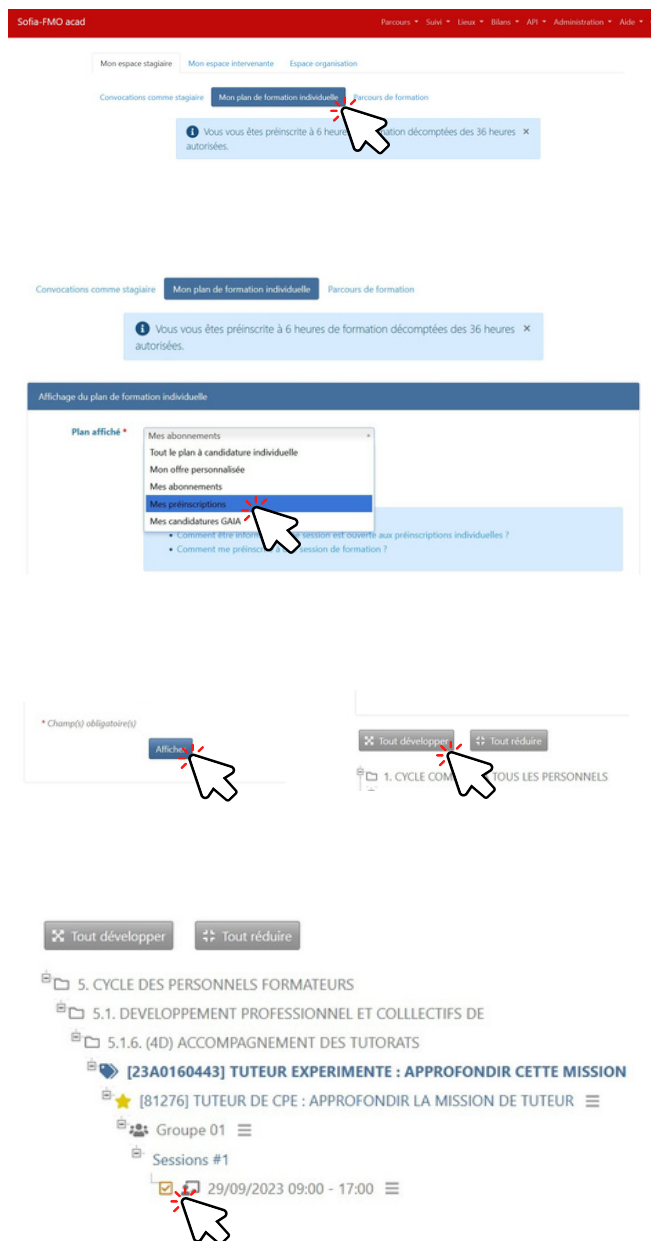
Sofia-FMO acad

Parcours ▾ Suivi ▾ Lieux ▾ Bilans ▾ API ▾ Administration ▾ Aide ▾

Mon espace stagiaire Mon espace intervenante Espace organisation

Convocations comme stagiaire Mon plan de formation individuelle Parcours de formation

Vous vous êtes préinscrite à 6 heure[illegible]ation décomptées des 36 heures autorisées. ×

Convocations comme stagiaire Mon plan de formation individuelle Parcours de formation

Vous vous êtes préinscrite à 6 heures de formation décomptées des 36 heures autorisées. ×

Affichage du plan de formation individuelle

Plan affiché *

Mes abonnements

Tout le plan à candidature individuelle

Mon offre personnalisée

Mes abonnements

Mes préinscriptions

Mes candidatures GAIA

• Comment être infor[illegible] session est ouverte aux préinscriptions individuelles ?

• Comment me préinscri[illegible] session de formation ?

* Champ(s) obligatoire(s)

Affiche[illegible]

Tout développer Tout réduire

1. CYCLE COM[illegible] TOUS LES PERSONNELS

Tout développer Tout réduire

5. CYCLE DES PERSONNELS FORMATEURS

5.1. DEVELOPPEMENT PROFESSIONNEL ET COLLLECTIFS DE

5.1.6. (4D) ACCOMPAGNEMENT DES TUTORATS

[23A0160443] TUTEUR EXPERIMENTE : APPROFONDIR CETTE MISSION

[81276] TUTEUR DE CPE : APPROFONDIR LA MISSION DE TUTEUR

Groupe 01

Sessions #1

29/09/2023 09:00 - 17:00